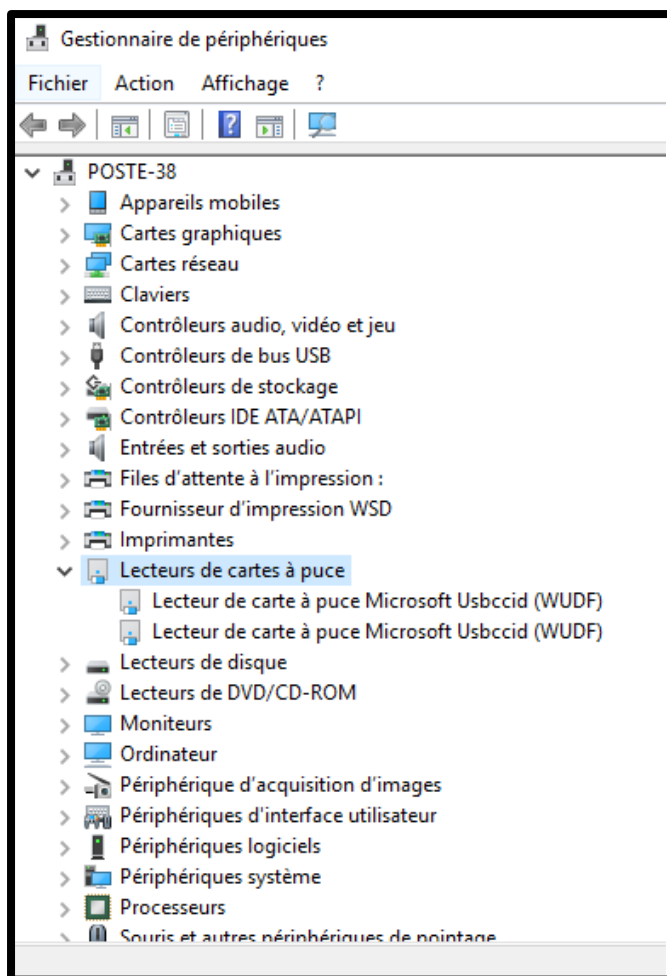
Gestionnaire de périphériques

Fichier Action Affichage ?

POSTE-38
Appareils mobiles
Cartes graphiques
Cartes réseau
Claviers
Contrôleurs audio, vidéo et jeu
Contrôleurs de bus USB
Contrôleurs de stockage
Contrôleurs IDE ATA/ATAPI
Entrées et sorties audio
Files d'attente à l'impression :
Fournisseur d'impression WSD
Imprimantes
Lecteurs de cartes à puce
Lecteur de carte à puce Microsoft Usbccid (WUDF)
Lecteur de carte à puce Microsoft Usbccid (WUDF)
Lecteurs de disque
Lecteurs de DVD/CD-ROM
Moniteurs
Ordinateur
Périphérique d'acquisition d'images
Périphériques d'interface utilisateur
Périphériques logiciels
Périphériques système
Processeurs
Souris et autres périphériques de pointage